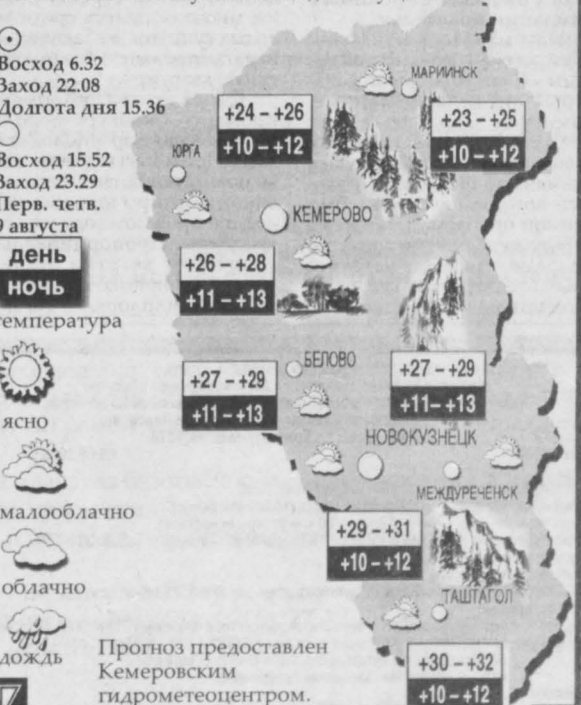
Восход 6.32
Заход 22.08
Долгота дня 15.36

Восход 15.52
Заход 23.29
Перв. четв.
9 августа

день
ночь
температура

ясно

малооблачно

облачно

дождь

МАРИИНСК
+24 – +26
+10 – +12
+23 – +25
+10 – +12
ЮРГА
КЕМЕРОВО
+26 – +28
+11 – +13
БЕЛОВО
+27 – +29
+11 – +13
+27 – +29
+11 – +13
НОВОКУЗНЕЦК
МЕЖДУРЕЧЕНСК
+29 – +31
+10 – +12
ТАШТАГОЛ
+30 – +32
+10 – +12

Прогноз предоставлен Кемеровским гидрометеоцентром.